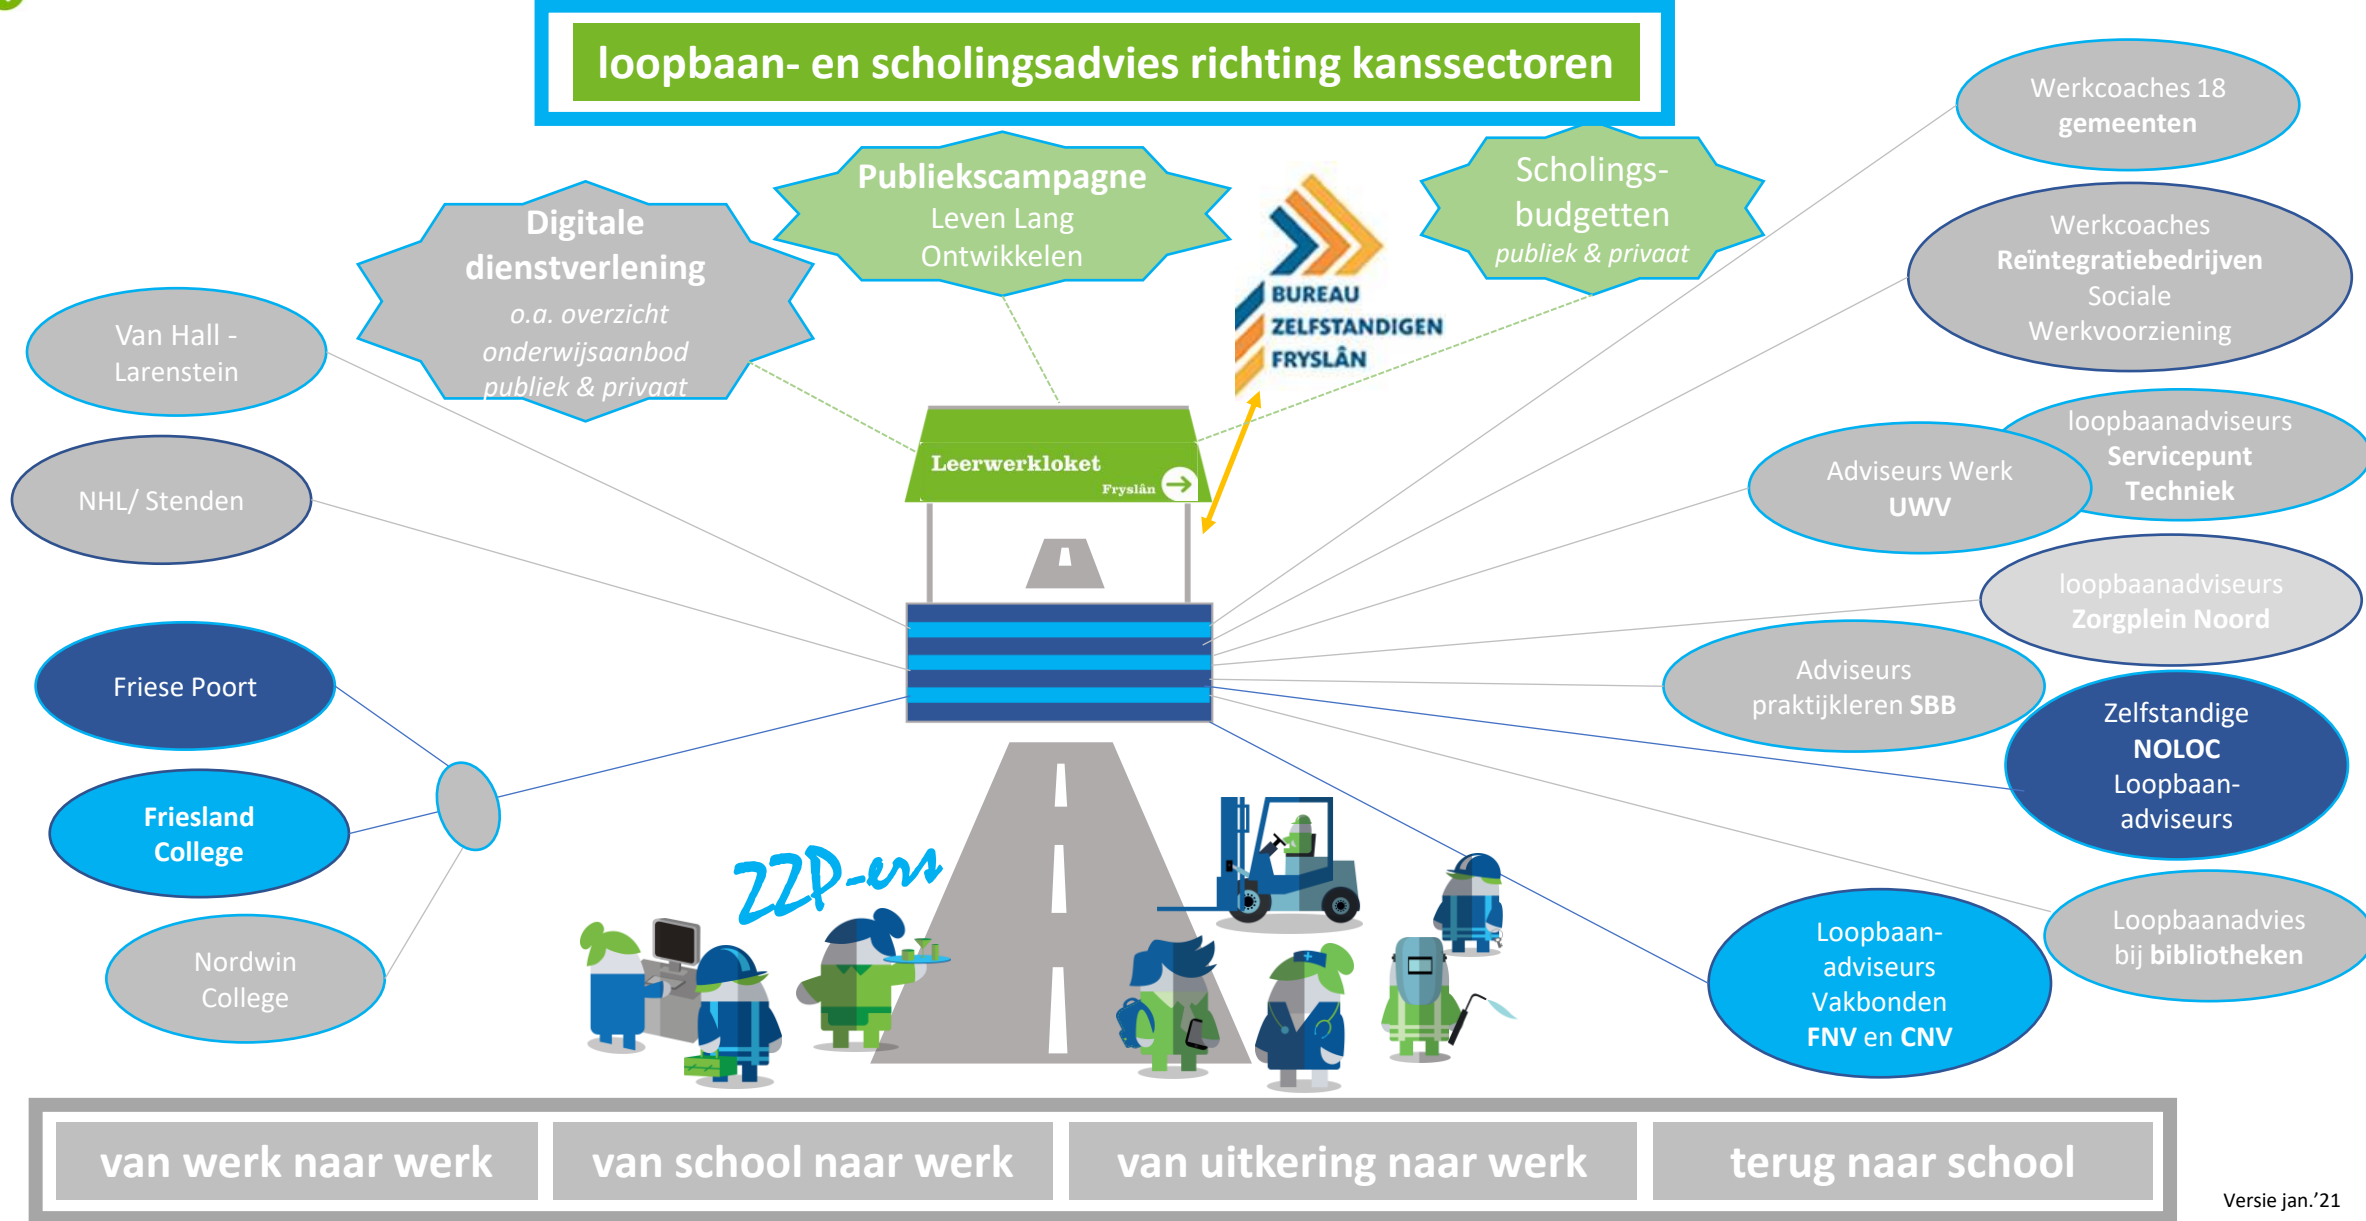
loopbaan- en scholingsadvies richting kanssectoren

Digitale dienstverlening
o.a. overzicht onderwijsaanbod publiek & privaat

Publiekscampagne
Leven Lang Ontwikkelen

BUREAU ZELFSTANDIGEN FRYSLÂN

Scholings-budgetten
publiek & privaat

Werkcoaches 18 gemeenten

Werkcoaches Reïntegratiebedrijven Sociale Werkvoorziening

loopbaanadviseurs Servicepunt Techniek

Adviseurs Werk UWV

loopbaanadviseurs Zorgplein Noord

Adviseurs praktijkleren SBB

Zelfstandige NOLOC Loopbaan-adviseurs

Loopbaanadvies bij bibliotheken

Loopbaan-adviseurs Vakbonden FNV en CNV

Van Hall - Larenstein

NHL/ Stenden

Friese Poort

Friesland College

Nordwin College

Leerwerkloket Fryslân

ZZP-ers

van werk naar werk
van school naar werk
van uitkering naar werk
terug naar school

Versie jan.'21